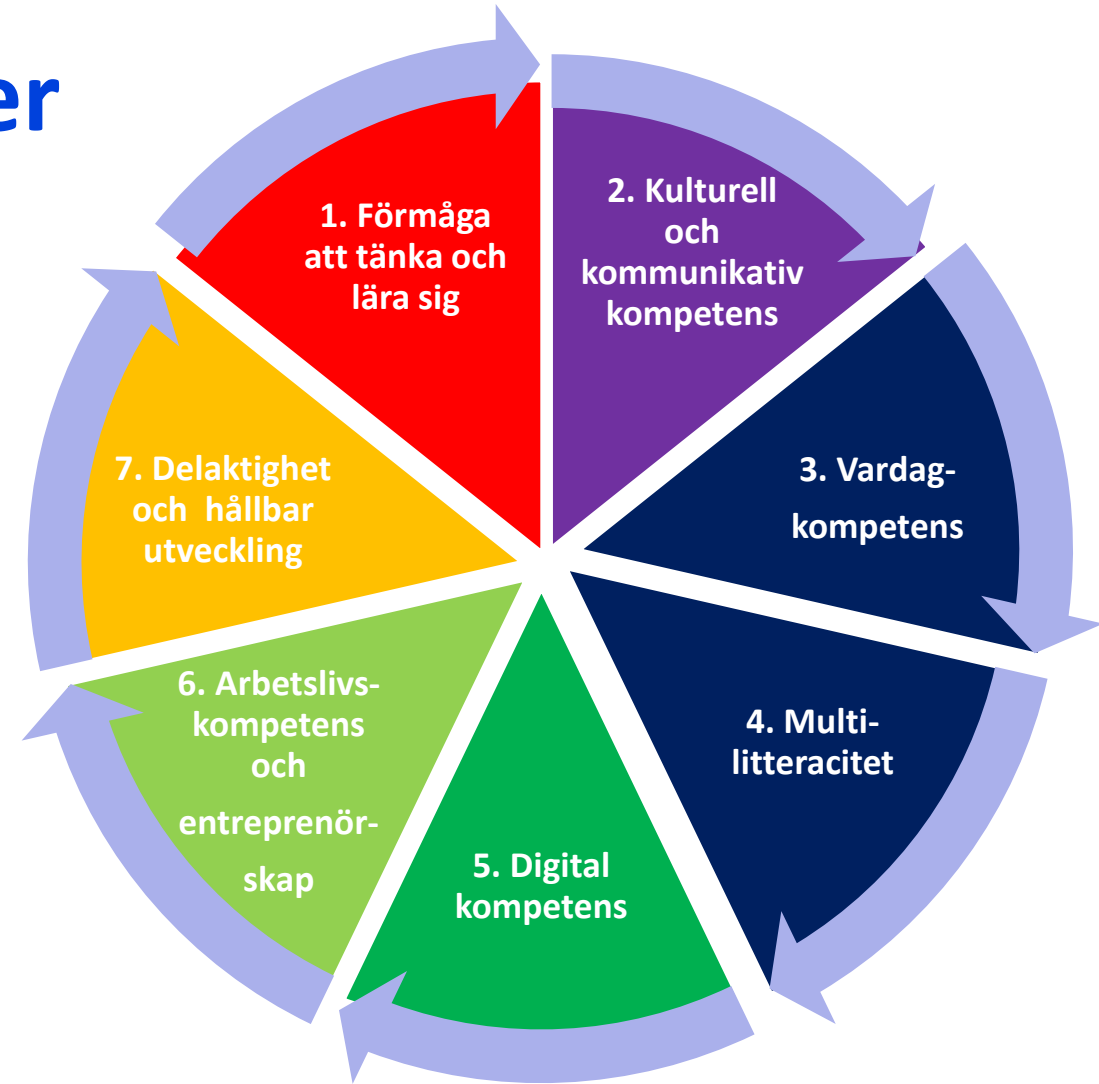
er

1. Förmåga att tänka och lära sig

2. Kulturell och kommunikativ kompetens

3. Vardagkompetens

4. Multilitteracitet

5. Digital kompetens

6. Arbetslivskompetens och entreprenörskap

7. Delaktighet och hållbar utveckling